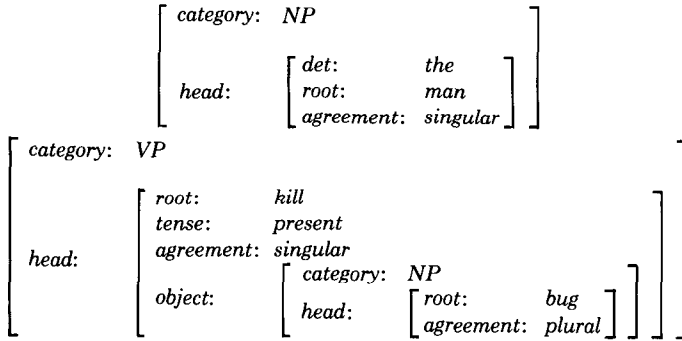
$\begin{bmatrix} category: & NP \\ head: & \begin{bmatrix} det: & the \\ root: & man \\ agreement: & singular \end{bmatrix} \end{bmatrix}$

$\begin{bmatrix} category: & VP \\ head: & \begin{bmatrix} root: & kill \\ tense: & present \\ agreement: & singular \\ object: & \begin{bmatrix} category: & NP \\ head: & \begin{bmatrix} root: & bug \\ agreement: & plural \end{bmatrix} \end{bmatrix} \end{bmatrix} \end{bmatrix}$